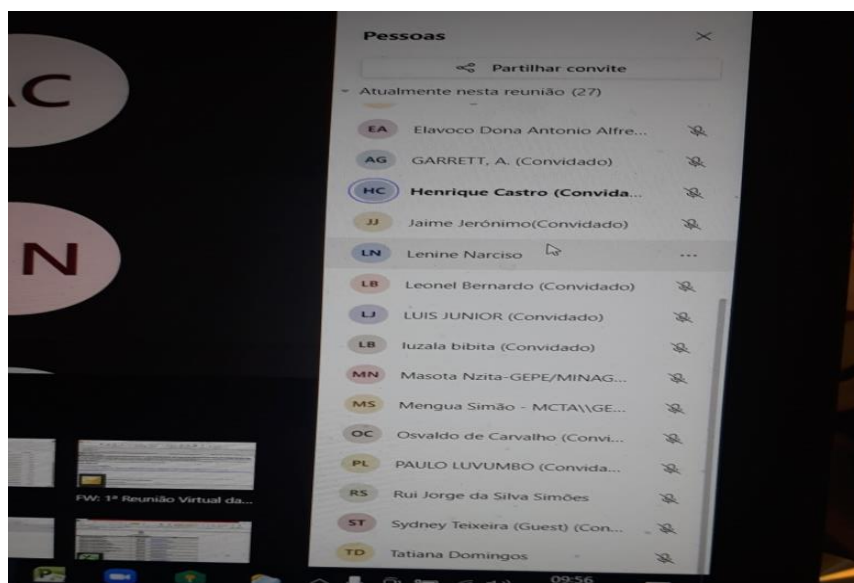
AC

N

Pessoas

Partilhar convite

Atualmente nesta reunião (27)

EA Elavoco Dona Antonio Alfre...

AG GARRETT, A. (Convidado)

HC Henrique Castro (Convida...

JJ Jaime Jerónimo(Convidado)

LN Lenine Narciso ...

LB Leonel Bernardo (Convidado)

LJ LUIS JUNIOR (Convidado)

LB luzala bibita (Convidado)

MN Masota Nzita-GEPE/MINAG...

MS Mengua Simão - MCTA\\GE...

OC Osvaldo de Carvalho (Convi...

PL PAULO LUVUMBO (Convida...

RS Rui Jorge da Silva Simões

ST Sydney Teixeira (Guest) (Con...

TD Tatiana Domingos

FW: 1ª Reunião Virtual da...

09:56